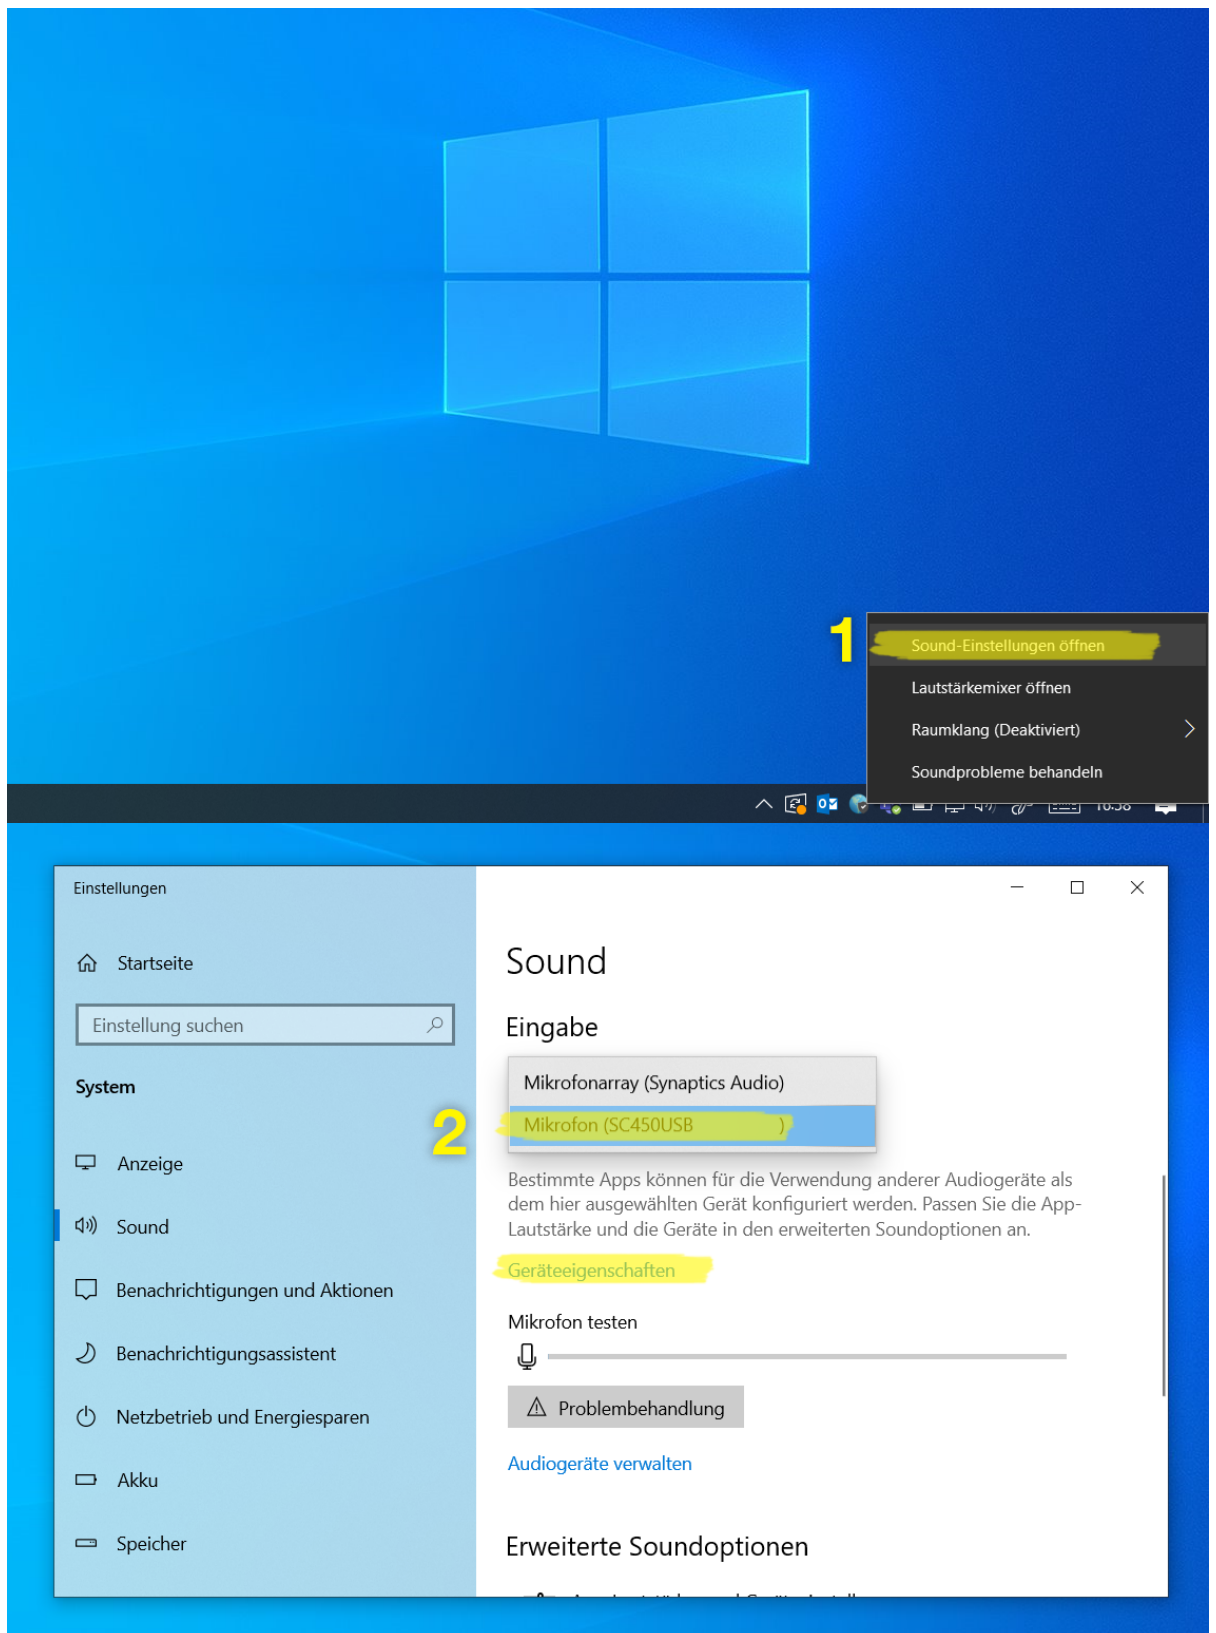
1

Sound-Einstellungen öffnen

Lautstärkemixer öffnen

Raumklang (Deaktiviert)

Soundprobleme behandeln

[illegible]

Einstellungen

Startseite

Einstellung suchen

System

Anzeige

Sound

Benachrichtigungen und Aktionen

Benachrichtigungsassistent

Netzbetrieb und Energiesparen

Akku

Speicher

Sound

Eingabe

Mikrofonarray (Synaptics Audio)

2

Mikrofon (SC450USB )

Bestimmte Apps können für die Verwendung anderer Audiogeräte als dem hier ausgewählten Gerät konfiguriert werden. Passen Sie die App-Lautstärke und die Geräte in den erweiterten Soundoptionen an.

Geräteeigenschaften

Mikrofon testen

Problembehandlung

Audiogeräte verwalten

Erweiterte Soundoptionen

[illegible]